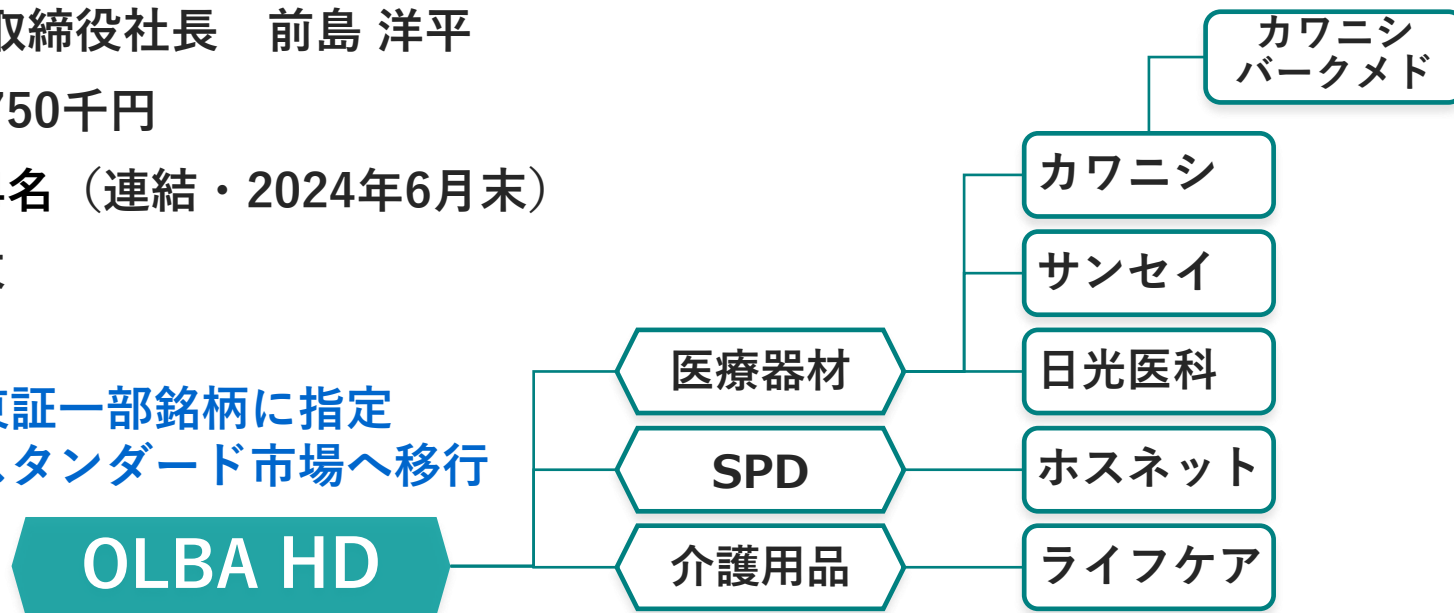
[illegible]取締役社長　前島 洋平

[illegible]750千円

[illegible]名（連結・2024年6月末）

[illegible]

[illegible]東証一部銘柄に指定
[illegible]スタンダード市場へ移行

OLBA HD

医療器材

SPD

介護用品

カワニシ
バークメド

カワニシ

サンセイ

日光医科

ホスネット

ライフケア